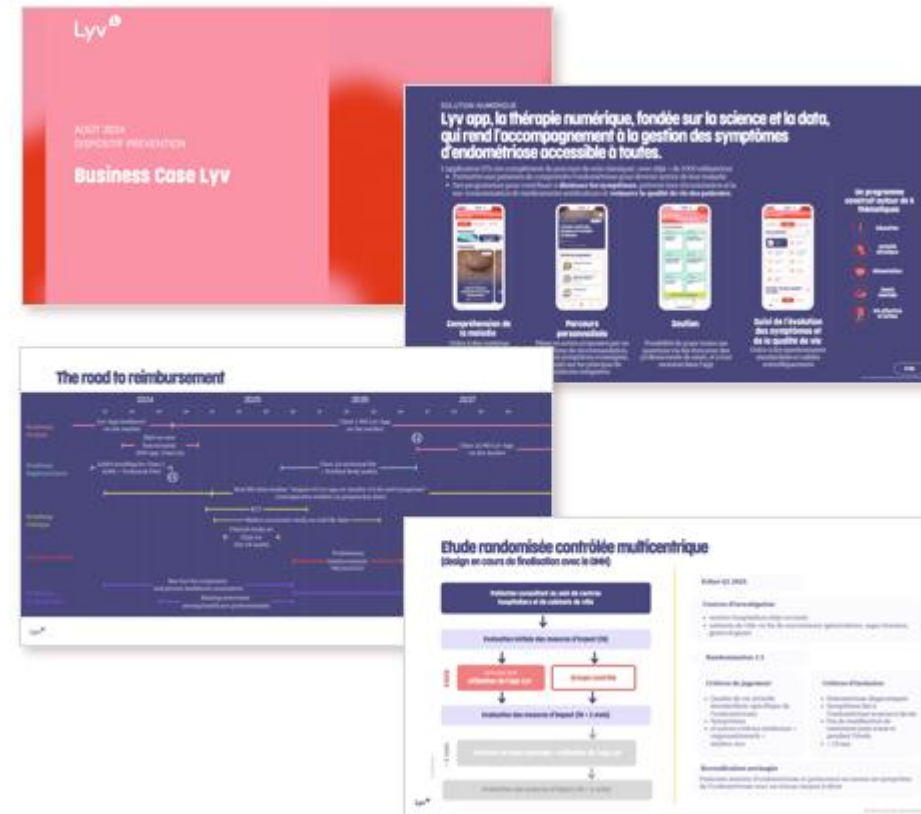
Lyv

AOÛT 2024
DISPOSITIF PRÉVENTION

Business Case Lyv

SOLUTION NUMÉRIQUE

Lyv app, la thérapie numérique, fondée sur la science et la data, qui rend l'accompagnement à la gestion des symptômes d'endométriose accessible à toutes.

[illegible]

Compréhension de la maladie

Parcours personnalisés

Soutien

Suivi de l'évolution des symptômes et de la qualité de vie

Un programme construit autour de 5 thématiques

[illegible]

The road to reimbursement

2024

2025

2026

2027

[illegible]

Etude randomisée contrôlée multicentrique

(design en cours de finalisation avec la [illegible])

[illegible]

Lyv